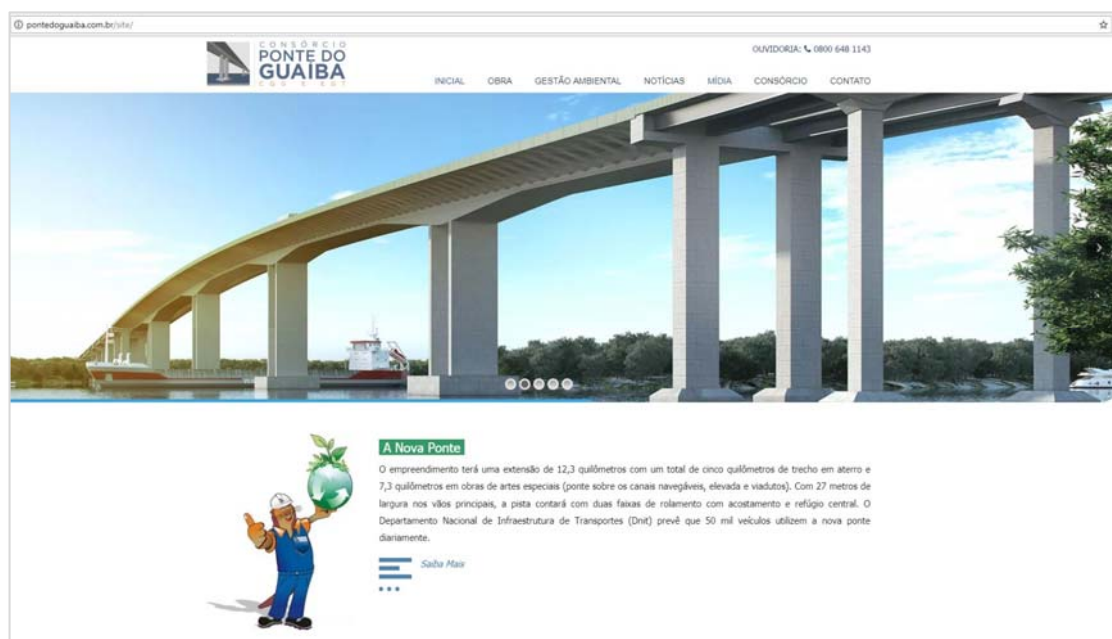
pontedoguaiba.com.br/site/

CONSÓRCIO
PONTE DO
GUAÍBA
CQG · EGT

OUVIDORIA: 0800 648 1143

INICIAL OBRA GESTÃO AMBIENTAL NOTÍCIAS MÍDIA CONSÓRCIO CONTATO

A Nova Ponte

O empreendimento terá uma extensão de 12,3 quilômetros com um total de cinco quilômetros de trecho em aterro e 7,3 quilômetros em obras de artes especiais (ponte sobre os canais navegáveis, elevada e viadutos). Com 27 metros de largura nos vãos principais, a pista contará com duas faixas de rolamento com acostamento e refúgio central. O Departamento Nacional de Infraestrutura de Transportes (Dnit) prevê que 50 mil veículos utilizem a nova ponte diariamente.

Saiba Mais